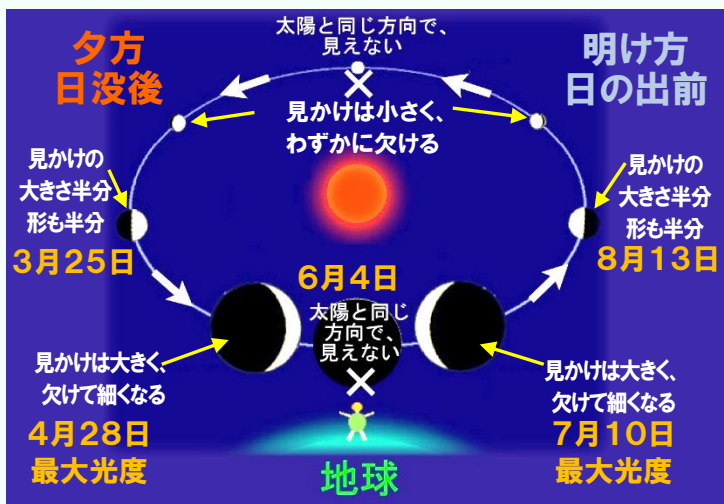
太陽と同じ方向で、見えない

夕方
日没後

明け方
日の出前

見かけは小さく、わずかに欠ける

見かけの大きさ半分
形も半分
3月25日

見かけの大きさ半分
形も半分
8月13日

6月4日

太陽と同じ方向で、見えない

見かけは大きく、欠けて細くなる
4月28日
最大光度

見かけは大きく、欠けて細くなる
7月10日
最大光度

地球